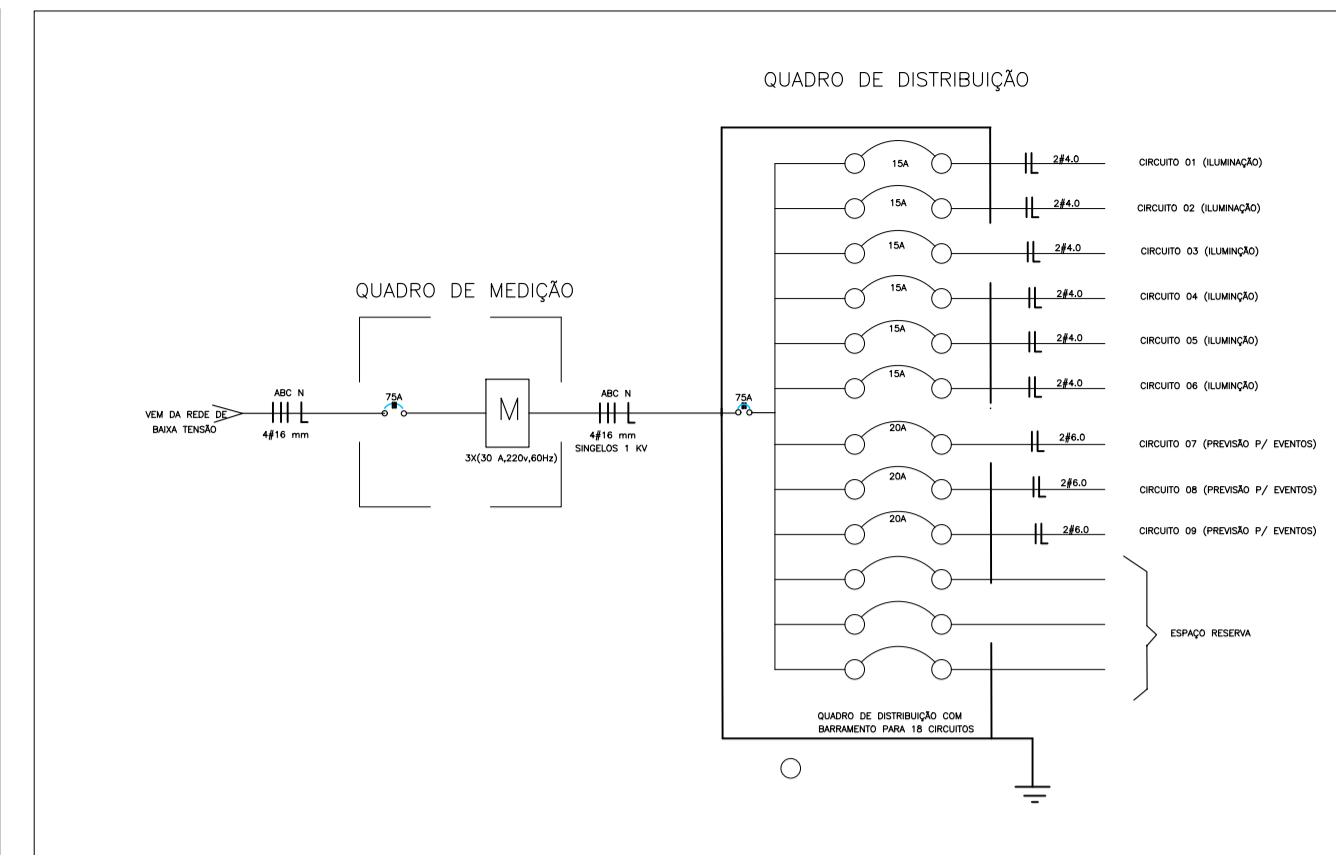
QUADRO DE DISTRIBUIÇÃO

QUADRO DE MEDIÇÃO

VEM DA REDE DE BAIXA TENSÃO

ABC N

4#16 mm

75A

M

3X(30 A,220v,60Hz)

ABC N

4#16 mm
SINGELOS 1 KV

75A

15A 2#4.0 CIRCUITO 01 (ILUMINAÇÃO)

15A 2#4.0 CIRCUITO 02 (ILUMINAÇÃO)

15A 2#4.0 CIRCUITO 03 (ILUMINÇÃO)

15A 2#4.0 CIRCUITO 04 (ILUMINÇÃO)

15A 2#4.0 CIRCUITO 05 (ILUMINÇÃO)

15A 2#4.0 CIRCUITO 06 (ILUMINÇÃO)

20A 2#6.0 CIRCUITO 07 (PREVISÃO P/ EVENTOS)

20A 2#6.0 CIRCUITO 08 (PREVISÃO P/ EVENTOS)

20A 2#6.0 CIRCUITO 09 (PREVISÃO P/ EVENTOS)

ESPAÇO RESERVA

QUADRO DE DISTRIBUIÇÃO COM BARRAMENTO PARA 18 CIRCUITOS